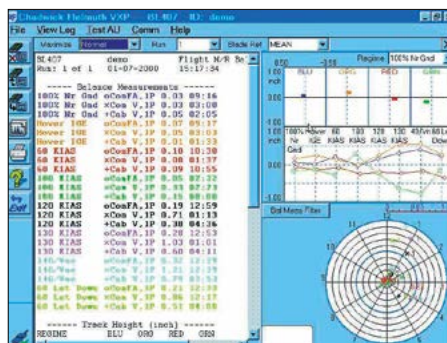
Chadwick Helmuth VXP - BL407 - ID: demo

File View Log Test AU Comm Help

Maximize Normal Run 1 Blade Ref MEAN

BL407 demo Flight N/R Se
Run: 1 of 1 01-07-2000 15:17:34

------ Balance Measurements ------
100% Nr Gnd oCoaFA,P 0.03 09:16
100% Nr Gnd xCoa V,1P 0.03 01:03
100% Nr Gnd +Cab V,1P 0.05 02:05
Hover IGE oCoaFA,P 0.05 11:05
Hover IGE xCoa V,1P 0.05 02:13
Hover IGE +Cab V,1P 0.01 01:53
60 KIAS oCoaFA,P 0.10 10:20
60 KIAS xCoa V,1P 0.08 01:37
60 KIAS +Cab V,1P 0.09 10:55
90 KIAS oCoaFA,P 0.12 12:29
90 KIAS xCoa V,1P 0.33 02:53
90 KIAS +Cab V,1P 0.29 02:23
120 KIAS oCoaFA,P 0.19 12:59
120 KIAS xCoa V,1P 0.71 01:13
120 KIAS +Cab V,1P 0.36 04:36
130 KIAS oCoaFA,P 0.20 12:53
130 KIAS xCoa V,1P 1.03 01:01
130 KIAS +Cab V,1P 0.60 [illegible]
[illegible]
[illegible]
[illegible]
60 Lat Down oCoaFA,P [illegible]
60 Lat Down xCoa V,1P 0.86 12:17
60 Lat Down +Cab V,1P 0.96 12:17

------ Track Height (inch) ------
REGIME BLU ORG RED GRN

Regime 100% Nr Gnd

0.00 -0.08
BLU ORG RED GRN
0.10 inch 0.00
1.00 0.50 inch 0.00
100% Nr Gnd Hover IGE 60 KIAS 90 KIAS 120 KIAS 130 KIAS 45 Vh 60 Lat Dow

Bal Meas Filter